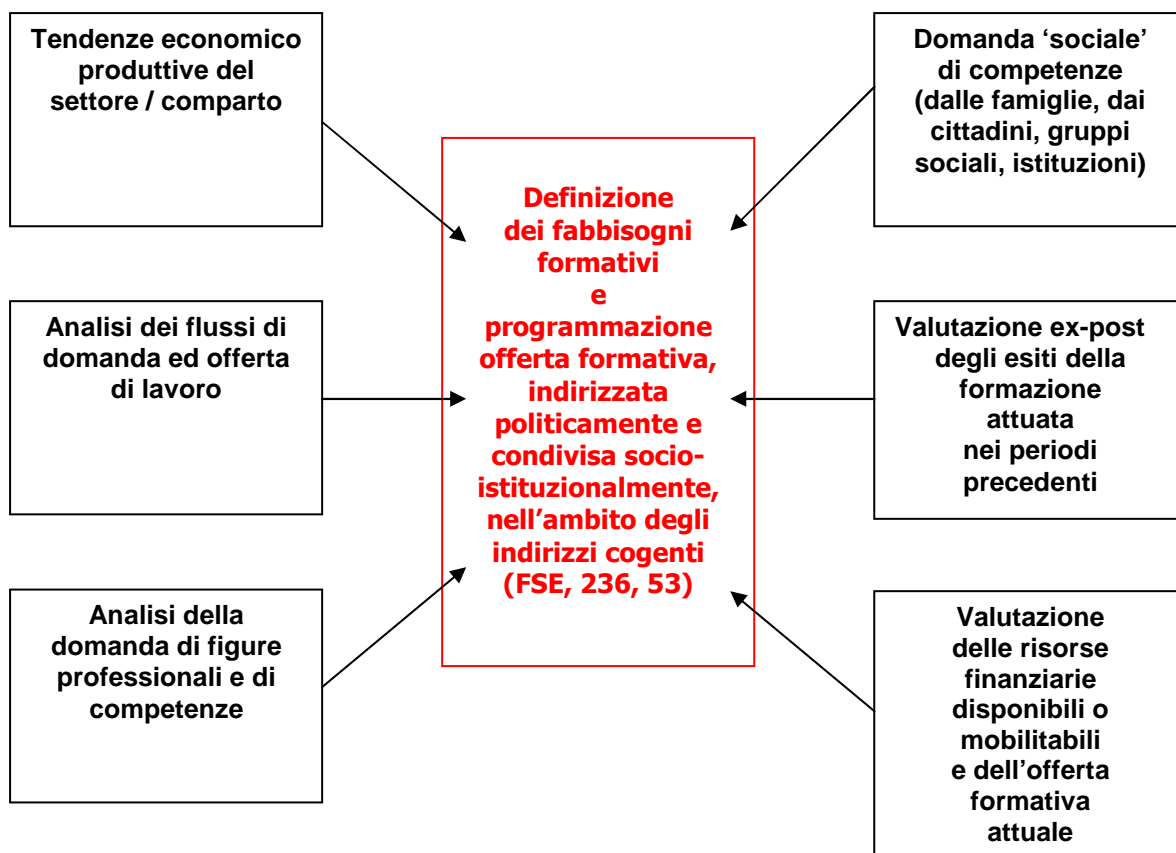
Tendenze economico produttive del settore / comparto

Domanda 'sociale' di competenze (dalle famiglie, dai cittadini, gruppi sociali, istituzioni)

Definizione dei fabbisogni formativi e programmazione offerta formativa, indirizzata politicamente e condivisa socio-istituzionalmente, nell'ambito degli indirizzi cogenti (FSE, 236, 53)

Analisi dei flussi di domanda ed offerta di lavoro

Valutazione ex-post degli esiti della formazione attuata nei periodi precedenti

Analisi della domanda di figure professionali e di competenze

Valutazione delle risorse finanziarie disponibili o mobilitabili e dell'offerta formativa attuale